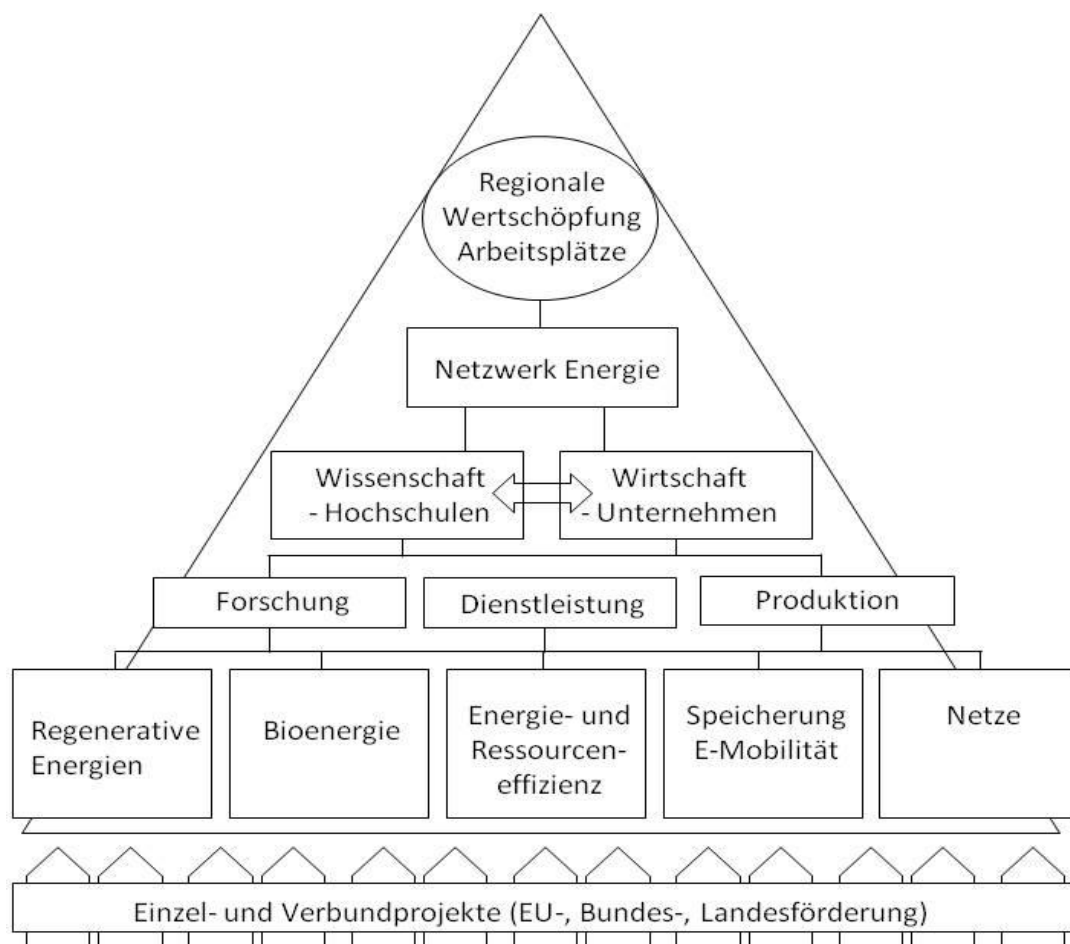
Regionale Wertschöpfung Arbeitsplätze

Netzwerk Energie

Wissenschaft - Hochschulen

Wirtschaft - Unternehmen

Forschung

Dienstleistung

Produktion

Regenerative Energien

Bioenergie

Energie- und Ressourceneffizienz

Speicherung E-Mobilität

Netze

Einzel- und Verbundprojekte (EU-, Bundes-, Landesförderung)